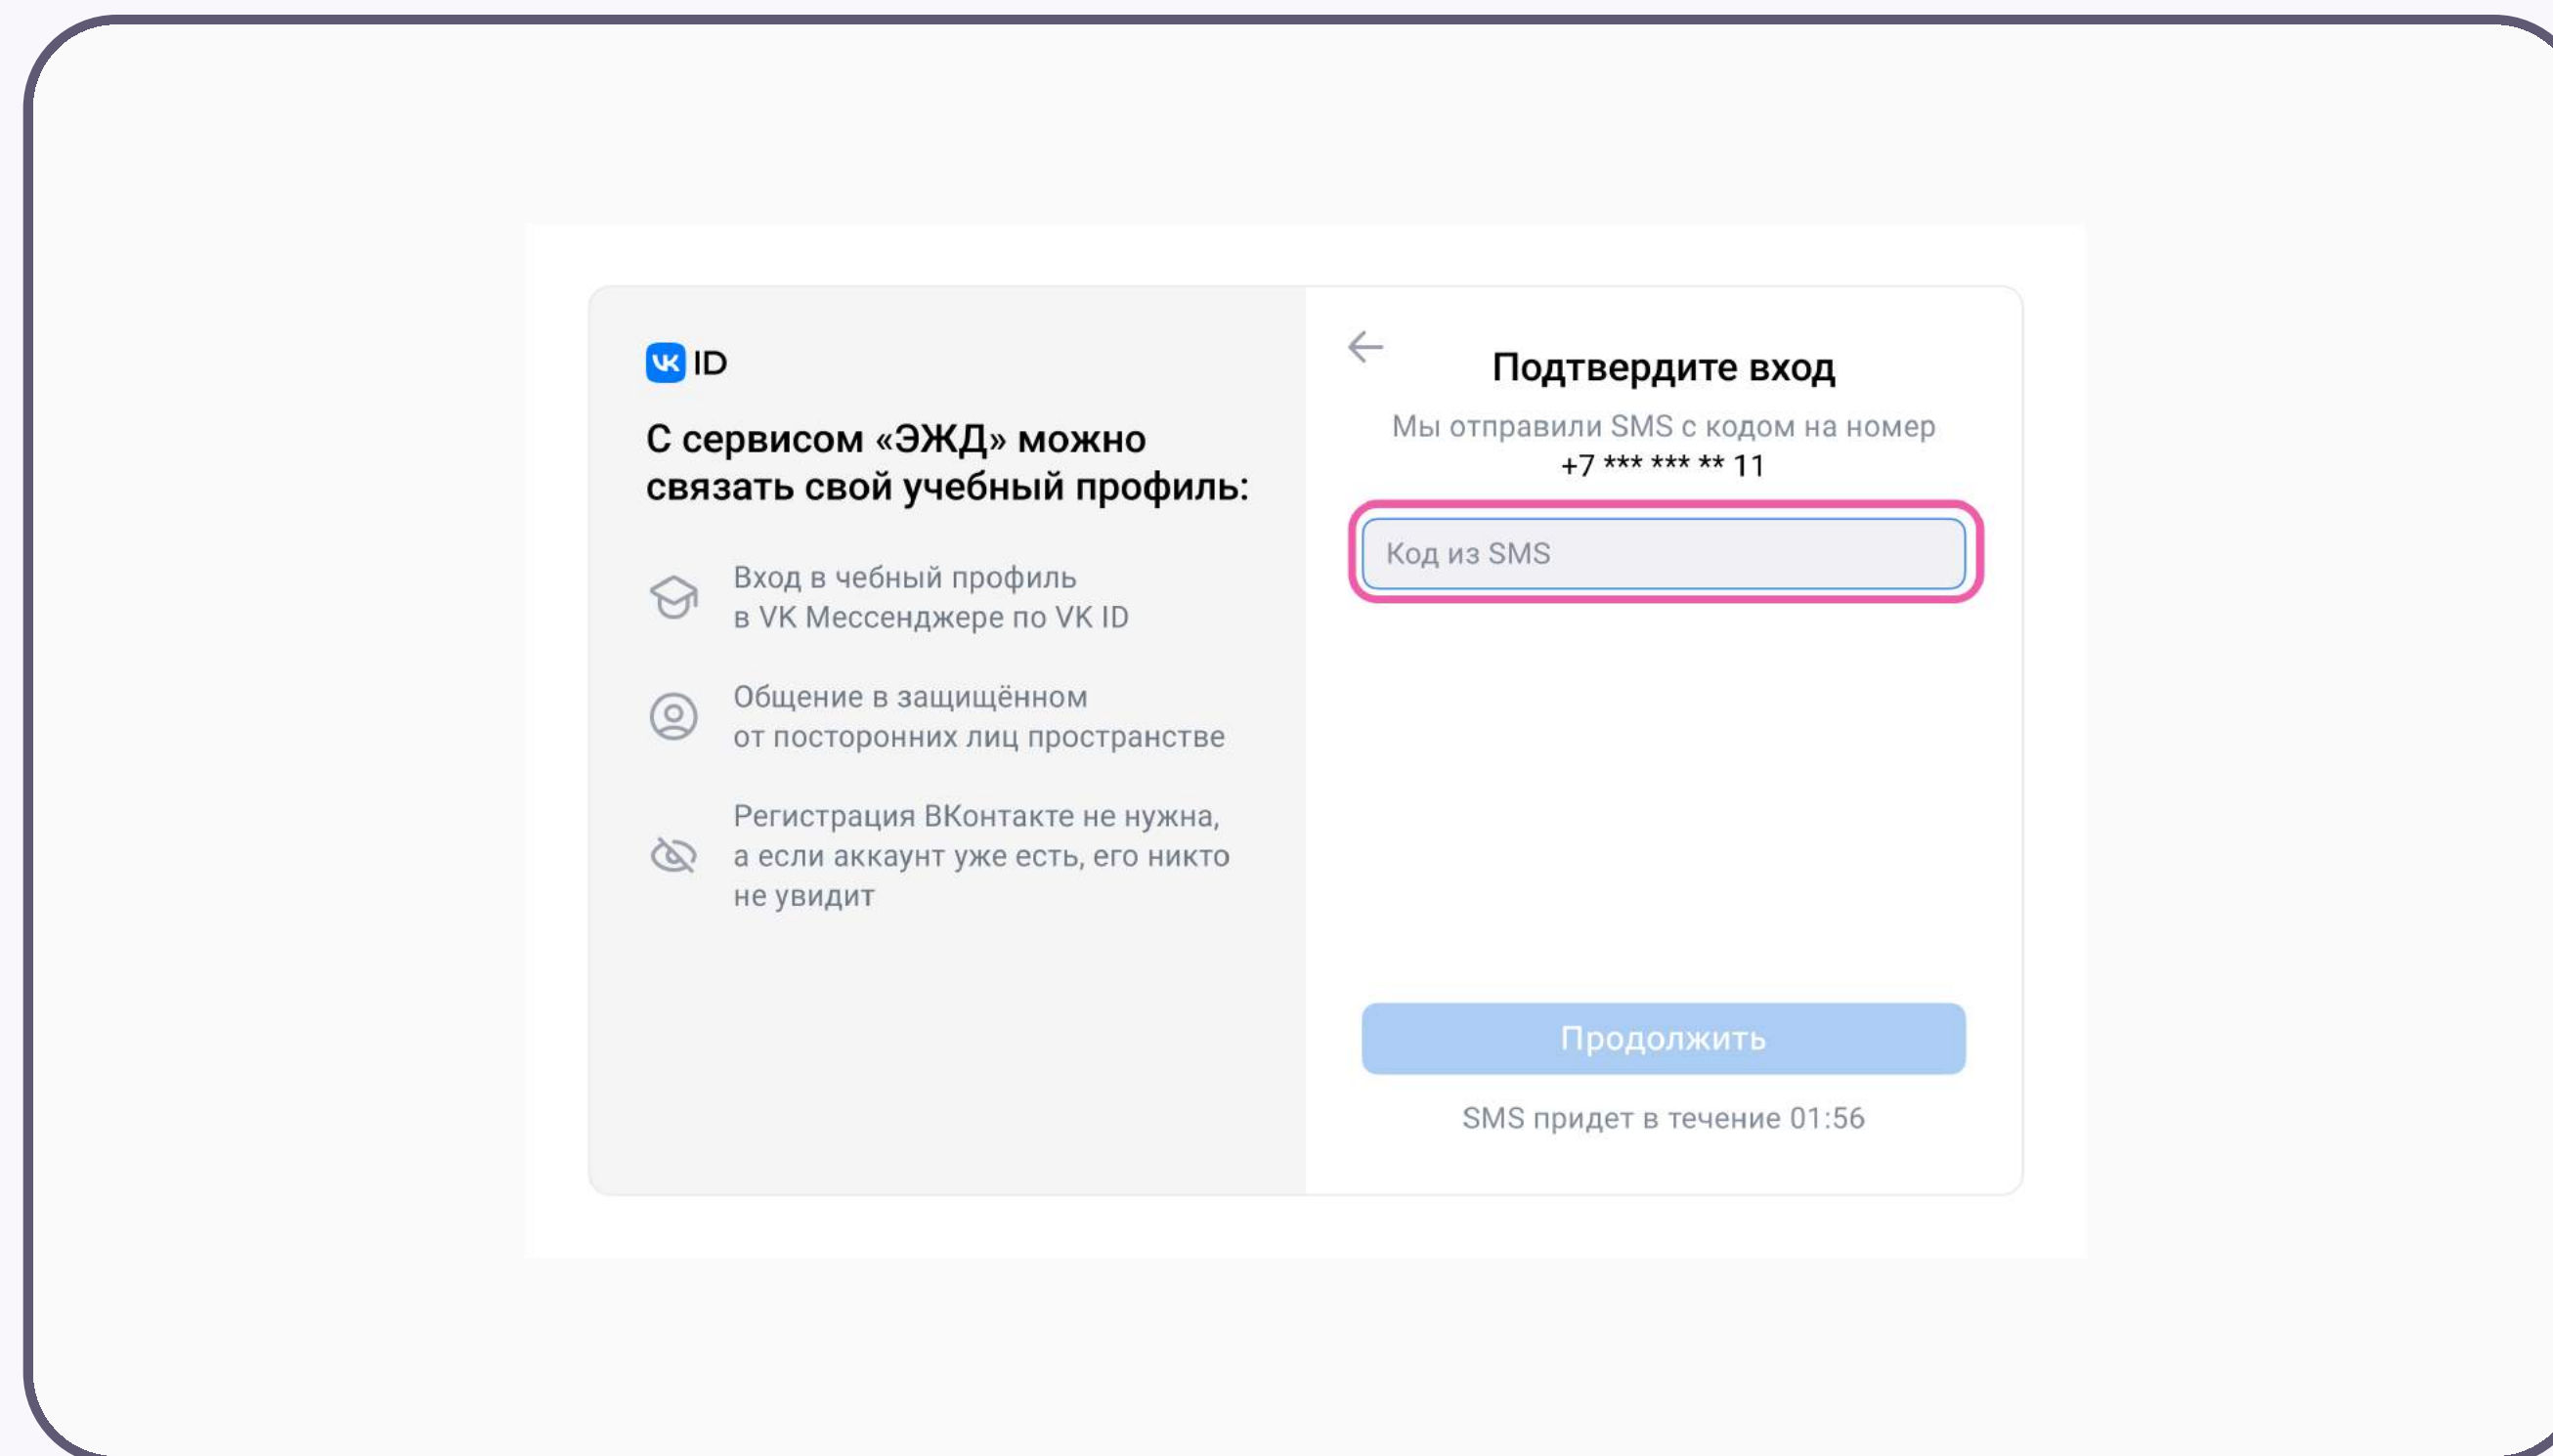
VK ID

С сервисом «ЭЖД» можно связать свой учебный профиль:

Вход в чебный профиль в VK Мессенджере по VK ID

Общение в защищённом от посторонних лиц пространстве

Регистрация ВКонтакте не нужна, а если аккаунт уже есть, его никто не увидит

Подтвердите вход

Мы отправили SMS с кодом на номер +7 *** *** ** 11

Код из SMS

Продолжить

SMS придет в течение 01:56